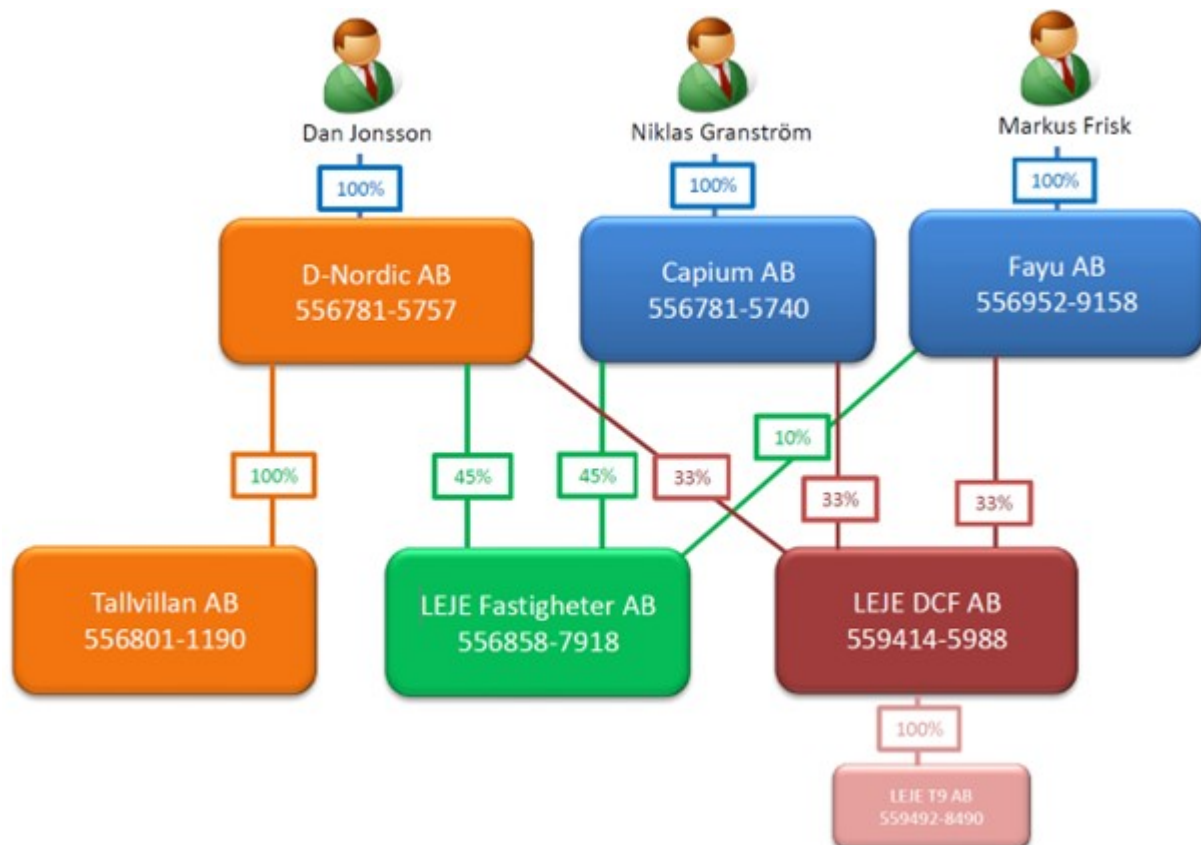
Dan Jonsson

100%

D-Nordic AB
556781-5757

Niklas Granström

100%

Capium AB
556781-5740

Markus Frisk

100%

Fayu AB
556952-9158

100%

45%

45%

33%

10%

33%

33%

Tallvillan AB
556801-1190

LEJE Fastigheter AB
556858-7918

LEJE DCF AB
559414-5988

100%

LEJE T9 AB
559492-8490